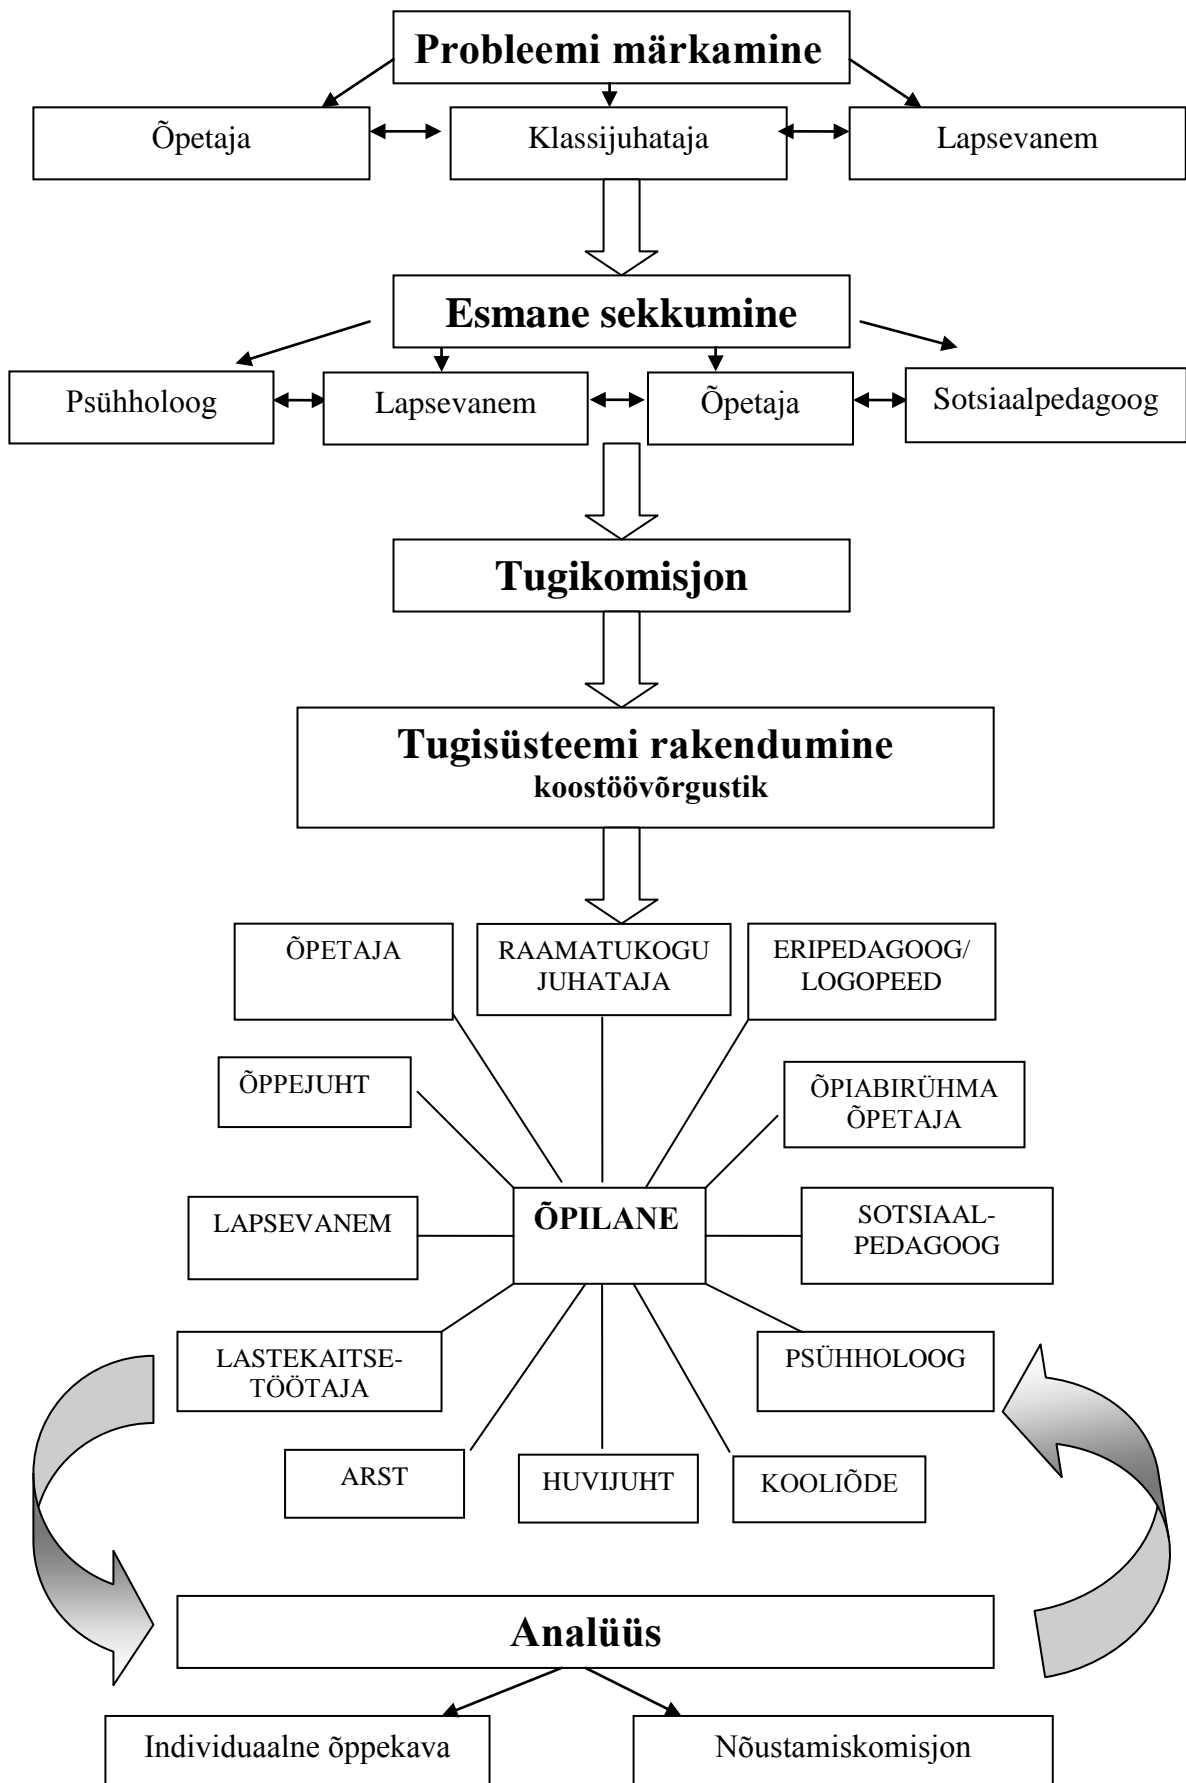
Probleemi märkamine

Õpetaja

Klassijuhataja

Lapsevanem

Esmane sekkumine

Psühholoog

Lapsevanem

Õpetaja

Sotsiaalpedagoog

Tugikomisjon

Tugisüsteemi rakendumine
koostöövõrgustik

ÕPETAJA

RAAMATUKOGU JUHATAJA

ERIPEDAGOOG/ LOGOPEED

ÕPPEJUHT

ÕPIABIRÜHMA ÕPETAJA

LAPSEVANEM

ÕPILANE

SOTSIAALPEDAGOOG

LASTEKAITSETÖÖTAJA

PSÜHHOLOOG

ARST

HUVIJUHT

KOOLIÕDE

Analüüs

Individuaalne õppekava

Nõustamiskomisjon